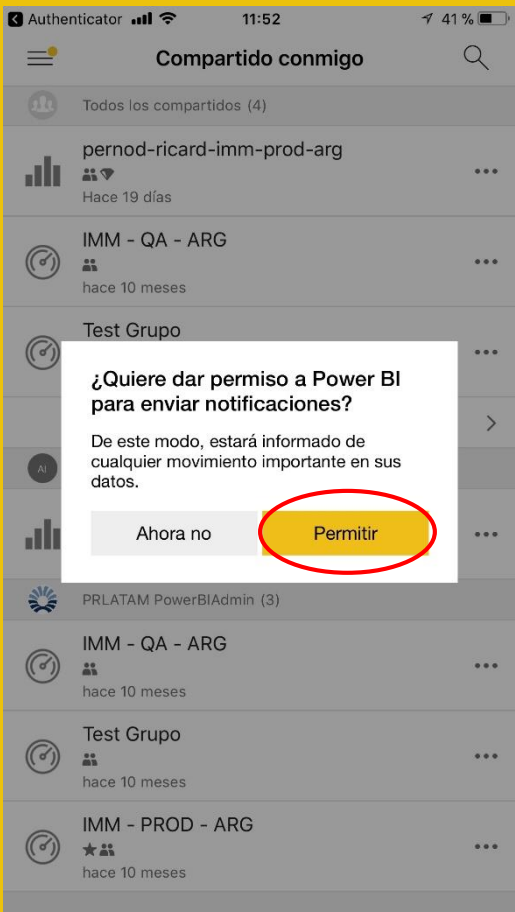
Authenticator 11:52 41 %

Compartido conmigo

Todos los compartidos (4)

pernod-ricard-imm-prod-arg
Hace 19 días

IMM - QA - ARG
hace 10 meses

Test Grupo

AI

¿Quiere dar permiso a Power BI para enviar notificaciones?

De este modo, estará informado de cualquier movimiento importante en sus datos.

Ahora no

Permitir

PRLATAM PowerBIAdmin (3)

IMM - QA - ARG
hace 10 meses

Test Grupo
hace 10 meses

IMM - PROD - ARG
hace 10 meses